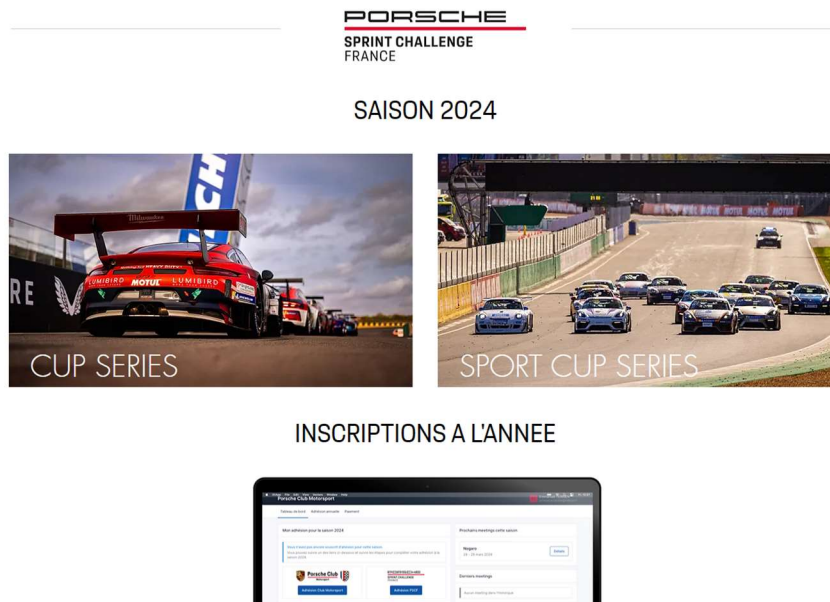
PORSCHE
SPRINT CHALLENGE
FRANCE

SAISON 2024

CUP SERIES

SPORT CUP SERIES

INSCRIPTIONS A L'ANNEE

Porsche Club Motorsport

Mon adhésion pour la saison 2024

Prochains meetings cette saison

Porsche Club

Adhésion Club Motorsport

PORSCHE SPRINT CHALLENGE

Adhésion PSCF

Derniers meetings